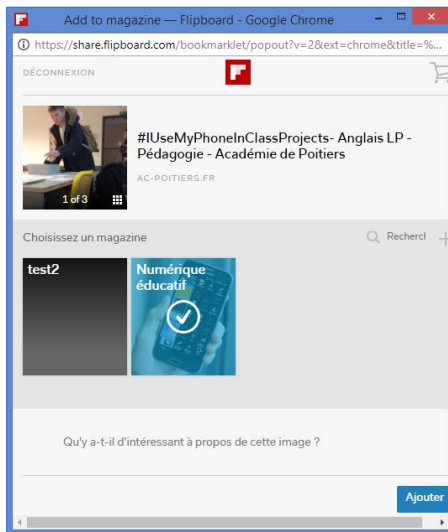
Add to magazine — Flipboard - Google Chrome

https://share.flipboard.com/bookmarklet/popout?v=2&ext=chrome&title=%...

DÉCONNEXION

1 of 3

#IUseMyPhoneInClassProjects- Anglais LP - Pédagogie - Académie de Poitiers

AC-POITIERS.FR

Choisissez un magazine

Recherch

test2

Numérique éducatif

Qu'y a-t-il d'intéressant à propos de cette image ?

Ajouter